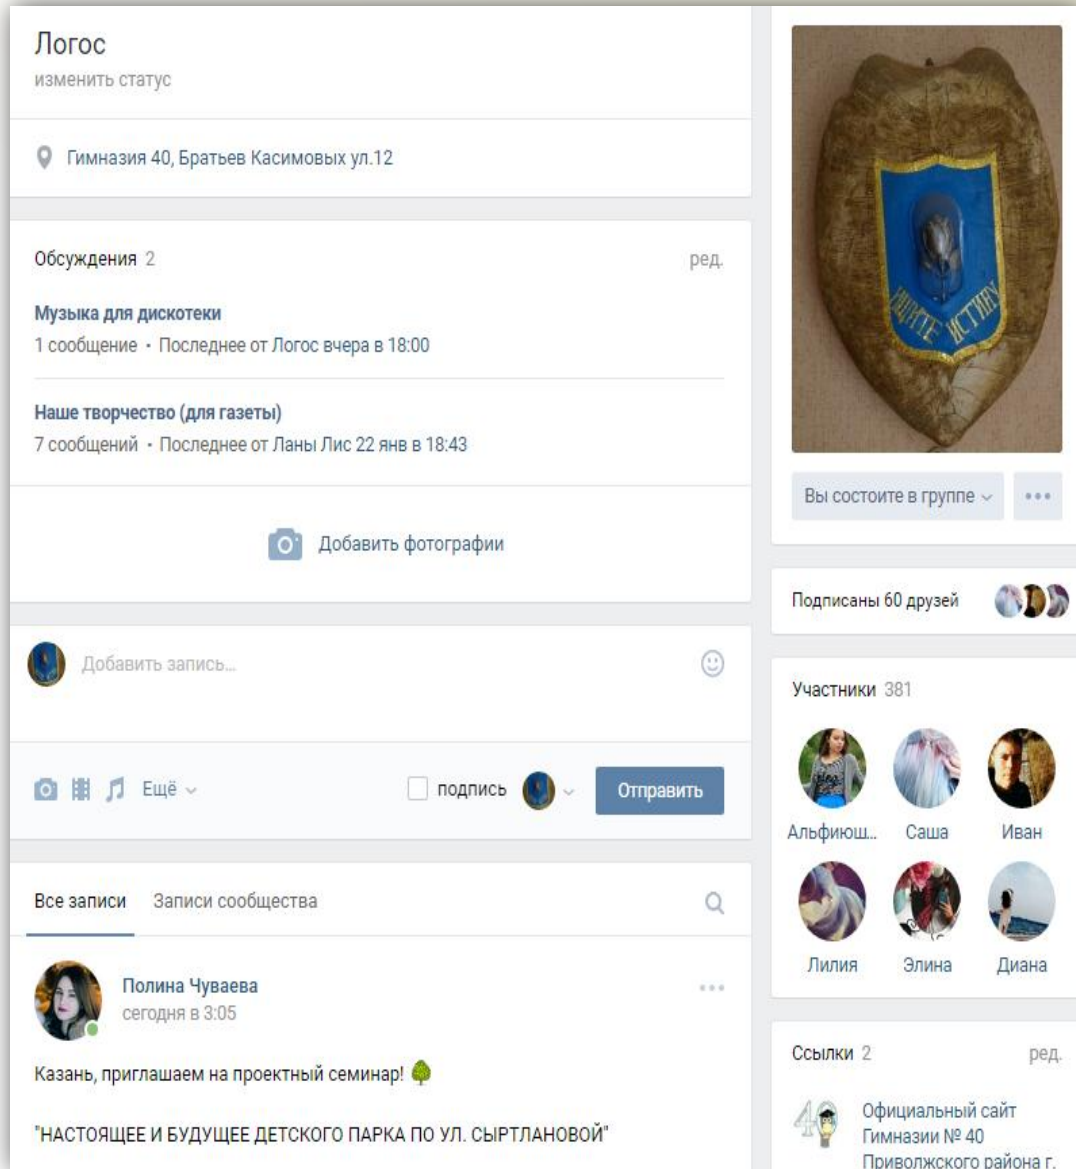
Логос
изменить статус

Гимназия 40, Братьев Касимовых ул.12

Обсуждения 2

ред.

Музыка для дискотеки
1 сообщение · Последнее от Логос вчера в 18:00

Наше творчество (для газеты)
7 сообщений · Последнее от Ланы Лис 22 янв в 18:43

Добавить фотографии

Добавить запись...

Ещё

подпись

Отправить

Все записи Записи сообщества

Полина Чуваева
сегодня в 3:05

Казань, приглашаем на проектный семинар!

"НАСТОЯЩЕЕ И БУДУЩЕЕ ДЕТСКОГО ПАРКА ПО УЛ. СЫРТЛАНОВОЙ"

ИЩИТЕ ИСТИНУ

Вы состоите в группе

Подписаны 60 друзей

Участники 381

Альфиюш... Саша Иван
Лилия Элина Диана

Ссылки 2

ред.

Официальный сайт Гимназии № 40 Приволжского района г.